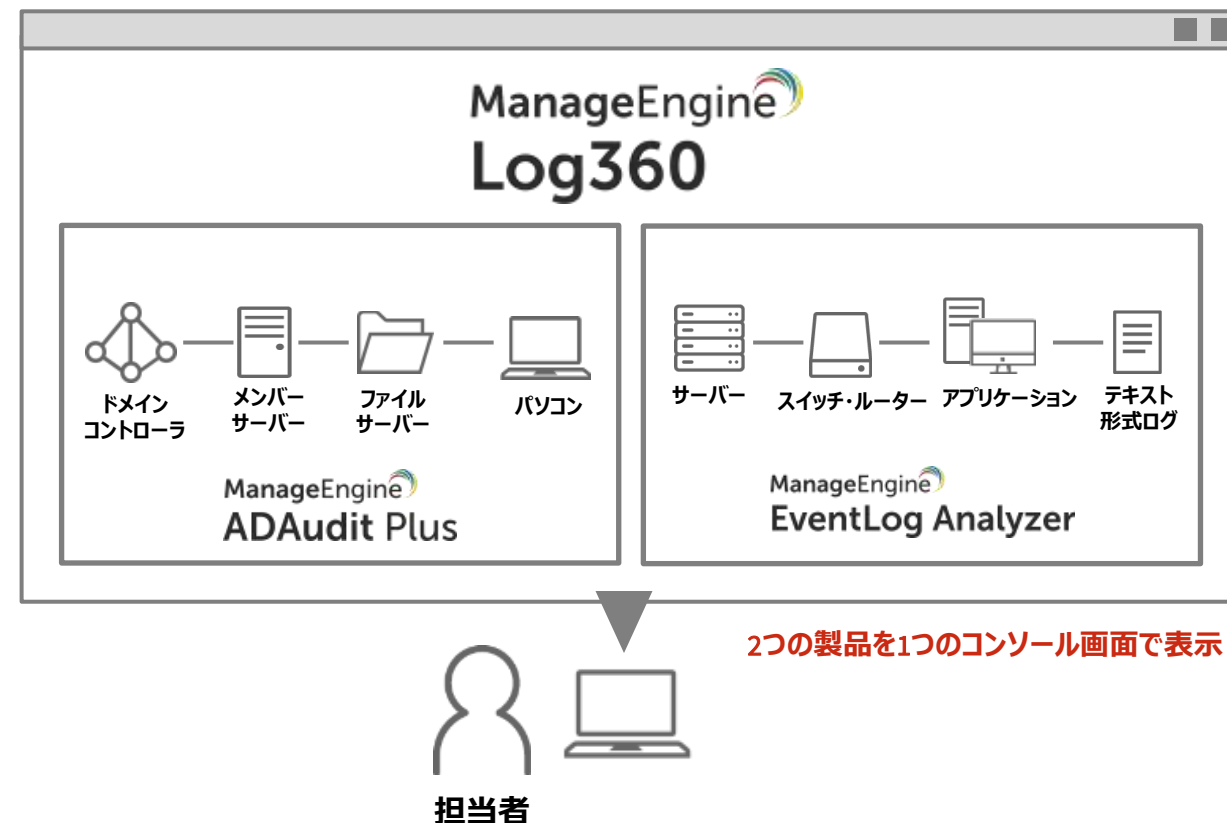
ManageEngine
Log360

ドメイン
コントローラ

メンバー
サーバー

ファイル
サーバー

パソコン

ManageEngine
ADAudit Plus

サーバー

スイッチ・ルーター

アプリケーション

テキスト
形式ログ

ManageEngine
EventLog Analyzer

2つの製品を1つのコンソール画面で表示

担当者